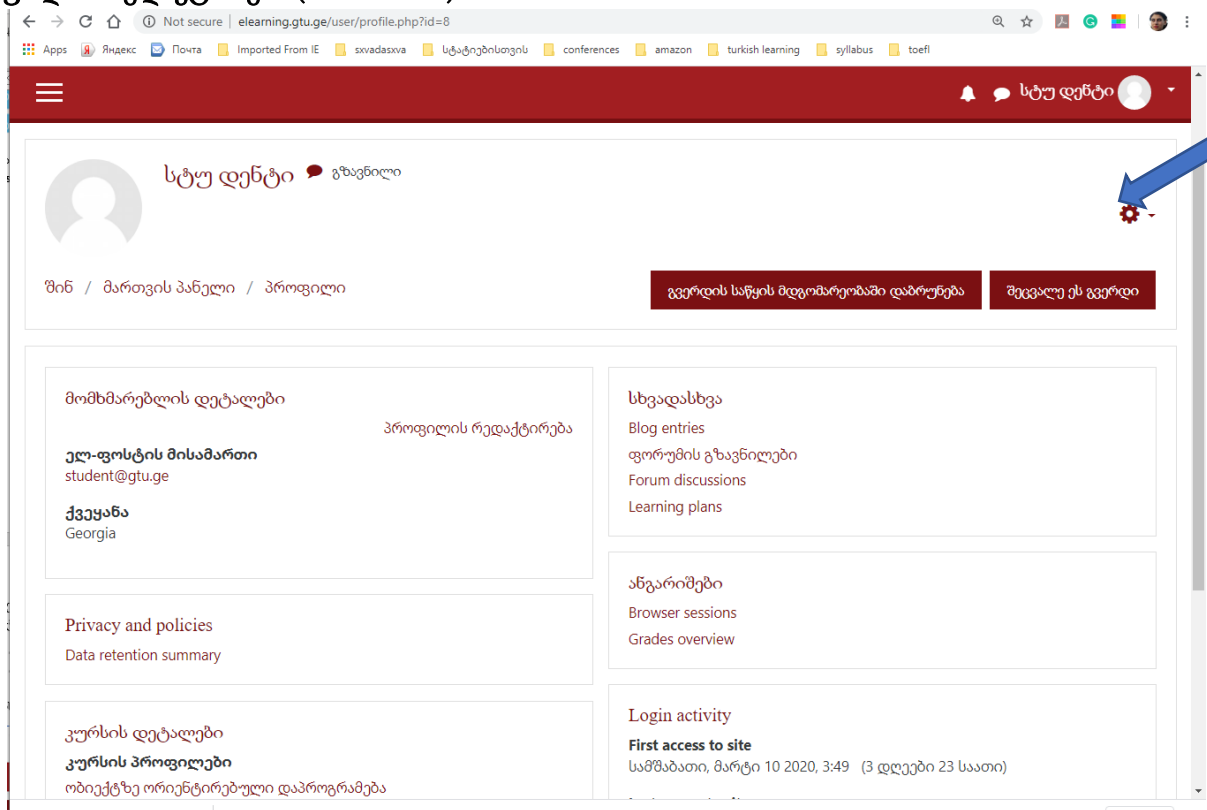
Not secure | elearning.gtu.ge/user/profile.php?id=8

Apps Яндекс Почта Imported From IE sxvadasxva სტატიებისთვის conferences amazon turkish learning syllabus toefl

სტუ დენტი

სტუ დენტი გზავნილი

შინ / მართვის პანელი / პროფილი

გვერდის საწყის მდგომარეობაში დაბრუნება

შეცვალე ეს გვერდი

მომხმარებლის დეტალები

პროფილის რედაქტირება

ელ-ფოსტის მისამართი
student@gtu.ge

ქვეყანა
Georgia

Privacy and policies
Data retention summary

კურსის დეტალები
კურსის პროფილები
ობიექტზე ორიენტირებული დაპროგრამება

სხვადასხვა
Blog entries
ფორუმის გზავნილები
Forum discussions
Learning plans

ანგარიშები
Browser sessions
Grades overview

Login activity
First access to site
სამშაბათი, მარტი 10 2020, 3:49 (3 დღეები 23 საათი)